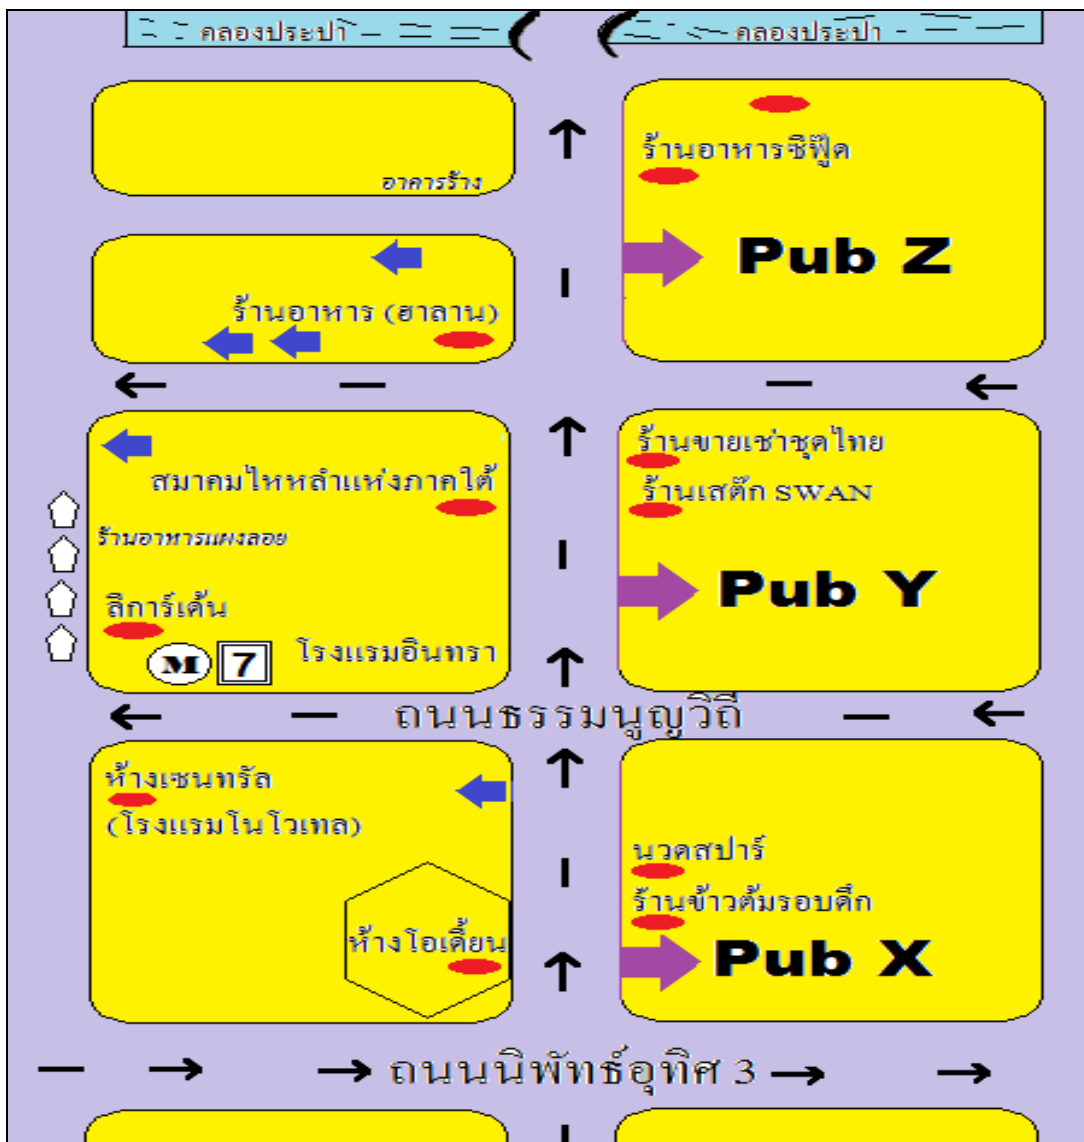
คลองประปา

คลองประปา

อาคารร้าง

ร้านอาหารซีฟู้ด

Pub Z

ร้านอาหาร (ฮาลาน)

สมาคมไหหลำแห่งภาคใต้

ร้านอาหารแผงลอย

ลิการ์เด้น

M

7

โรงแรมอินทรา

ร้านขายเช่าชุดไทย

ร้านเสต๊ก SWAN

Pub Y

ถนนธรรมนูญวิถี

ห้างเซนทรัล (โรงแรมโนโวเทล)

ห้างโอเดี้ยน

นวดสปาร์

ร้านข้าวต้มรอบดึก

Pub X

ถนนนิพัทธ์อุทิศ 3